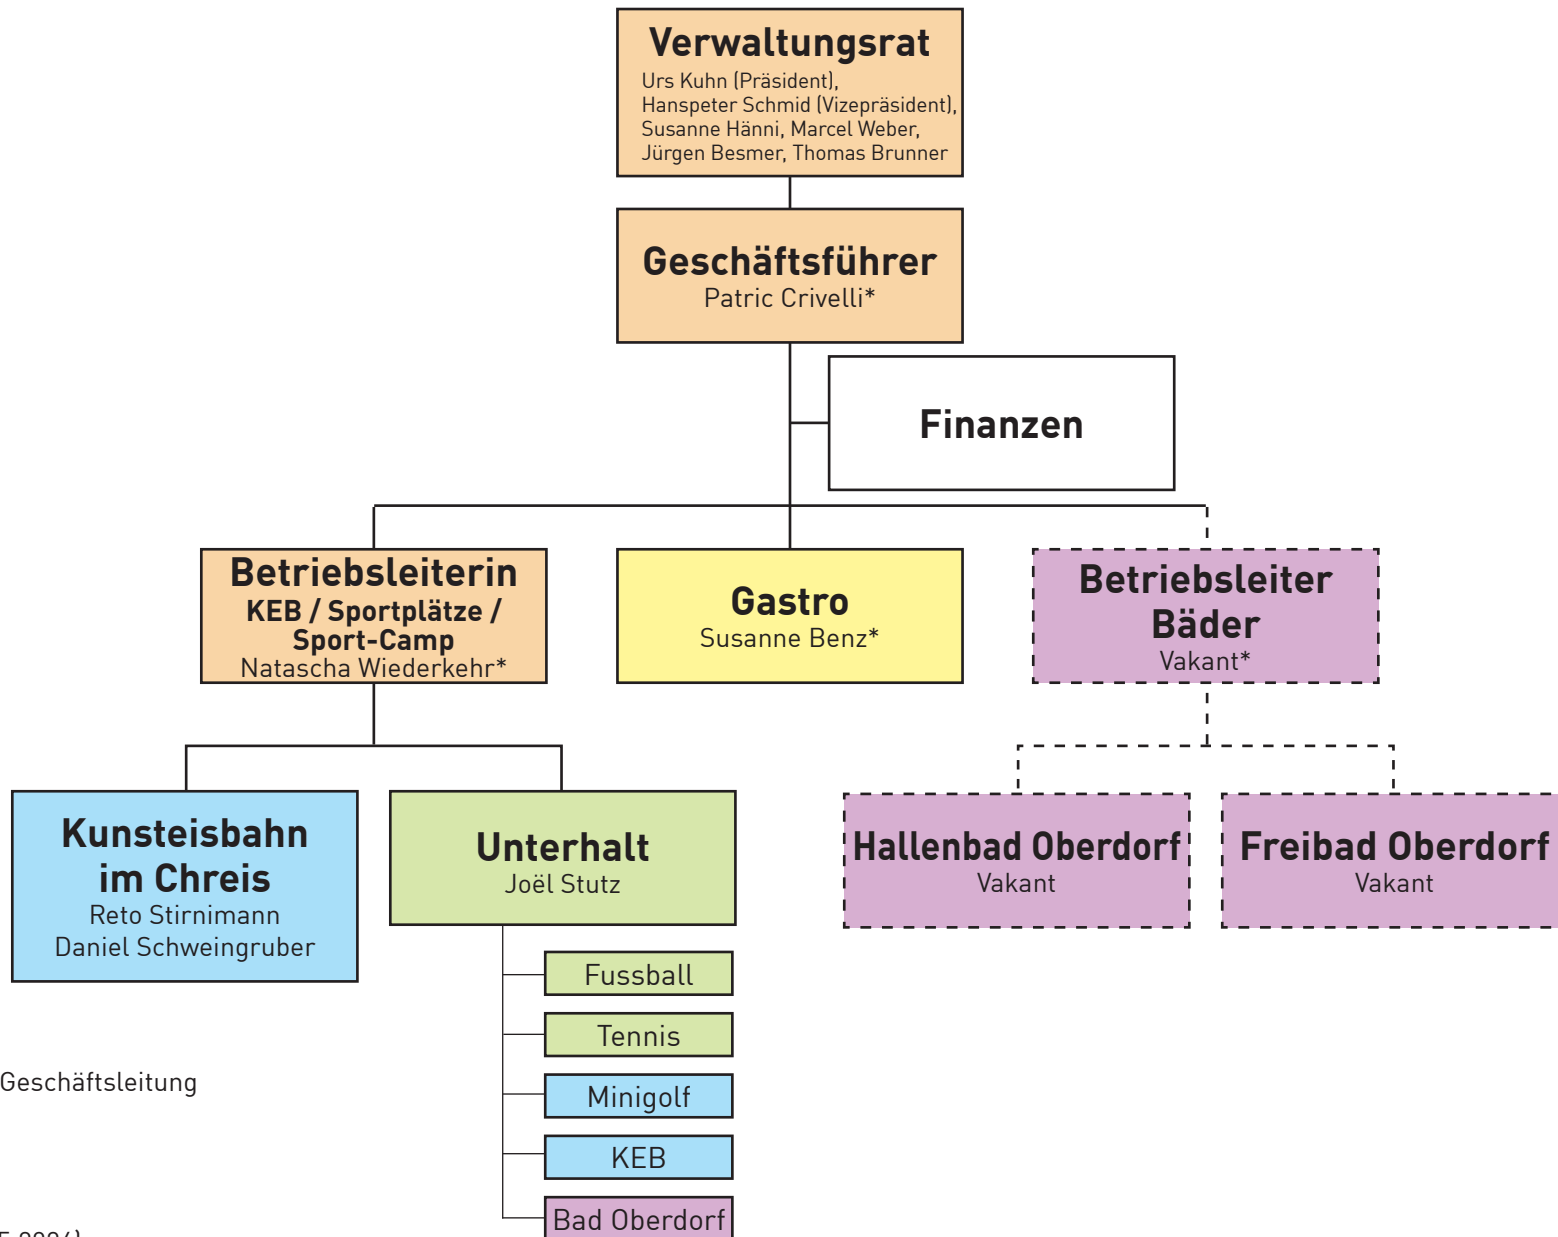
Verwaltungsrat
Urs Kuhn (Präsident), Hanspeter Schmid (Vizepräsident), Susanne Hänni, Marcel Weber, Jürgen Besmer, Thomas Brunner

Geschäftsführer
Patric Crivelli*

Finanzen

Betriebsleiterin
KEB / Sportplätze / Sport-Camp
Natascha Wiederkehr*

Gastro
Susanne Benz*

Betriebsleiter Bäder
Vakant*

Kunsteisbahn im Chreis
Reto Stirnimann
Daniel Schweingruber

Unterhalt
Joël Stutz

Hallenbad Oberdorf
Vakant

Freibad Oberdorf
Vakant

Fussball

Tennis

Minigolf

KEB

Bad Oberdorf

Geschäftsleitung

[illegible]